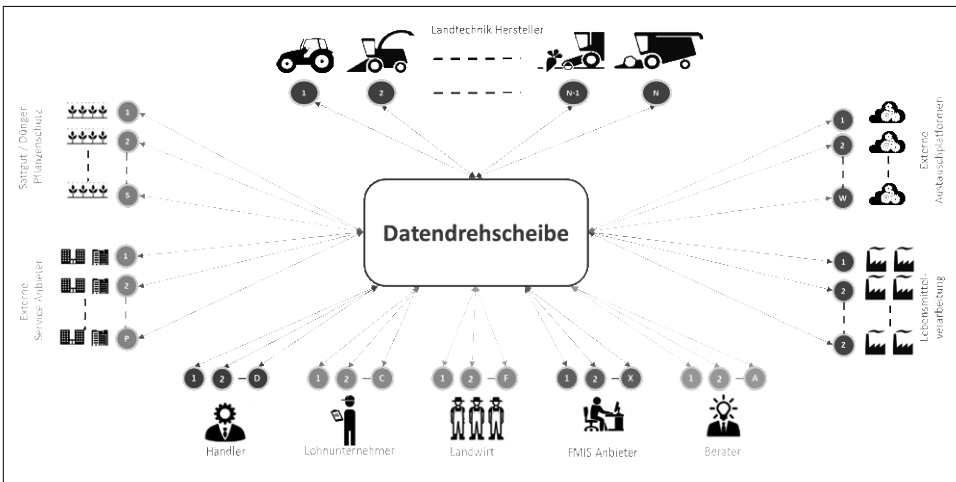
Landtechnik Hersteller

1 2 N-1 N

Saatgut / Dünger Pflanzenschutz

1 2 S

Externe Service Anbieter

1 2 P

Datendrehscheibe

Externe Austauschplattformen

1 2 W

Lebensmittelverarbeitung

1 2 Z

1 2 D

Handler

1 2 C

Lohnunternehmer

1 2 F

Landwirt

1 2 X

FMIS Anbieter

1 2 A

Berater